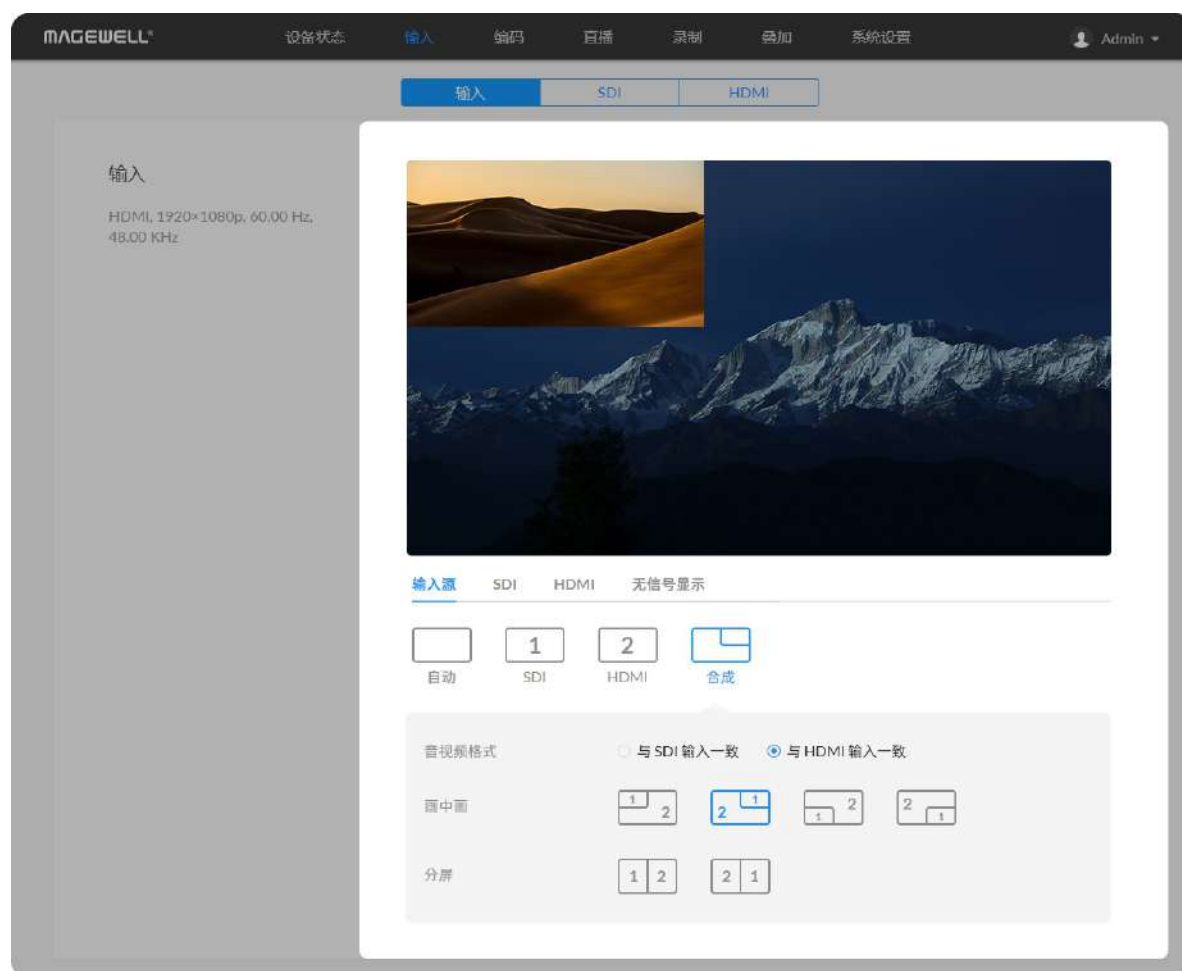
MAGEWELL® 设备状态 输入 编码 直播 录制 叠加 系统设置 Admin

输入 SDI HDMI

输入

HDMI, 1920×1080p, 60.00 Hz, 48.00 KHz

输入源 SDI HDMI 无信号显示

自动
1
SDI
2
HDMI
合成

音视频格式 与 SDI 输入一致 与 HDMI 输入一致

画中画 1 2 2 1 1 2 2 1

分屏 1 2 2 1